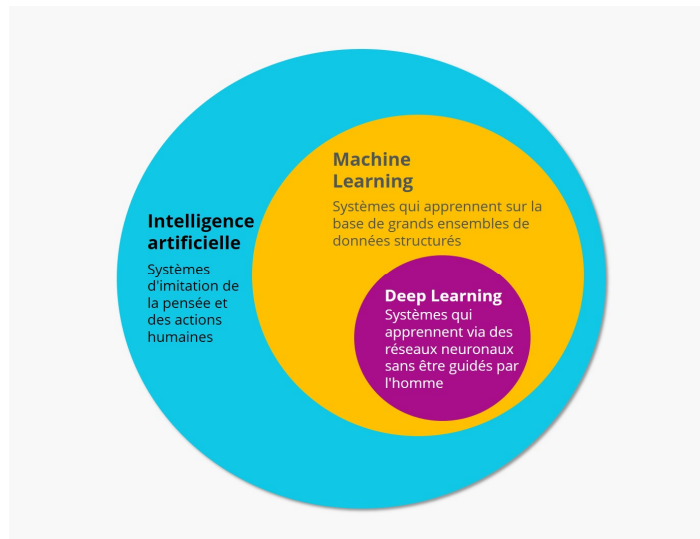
Intelligence artificielle

Systèmes d'imitation de la pensée et des actions humaines

Machine Learning

Systèmes qui apprennent sur la base de grands ensembles de données structurés

Deep Learning

Systèmes qui apprennent via des réseaux neuronaux sans être guidés par l'homme